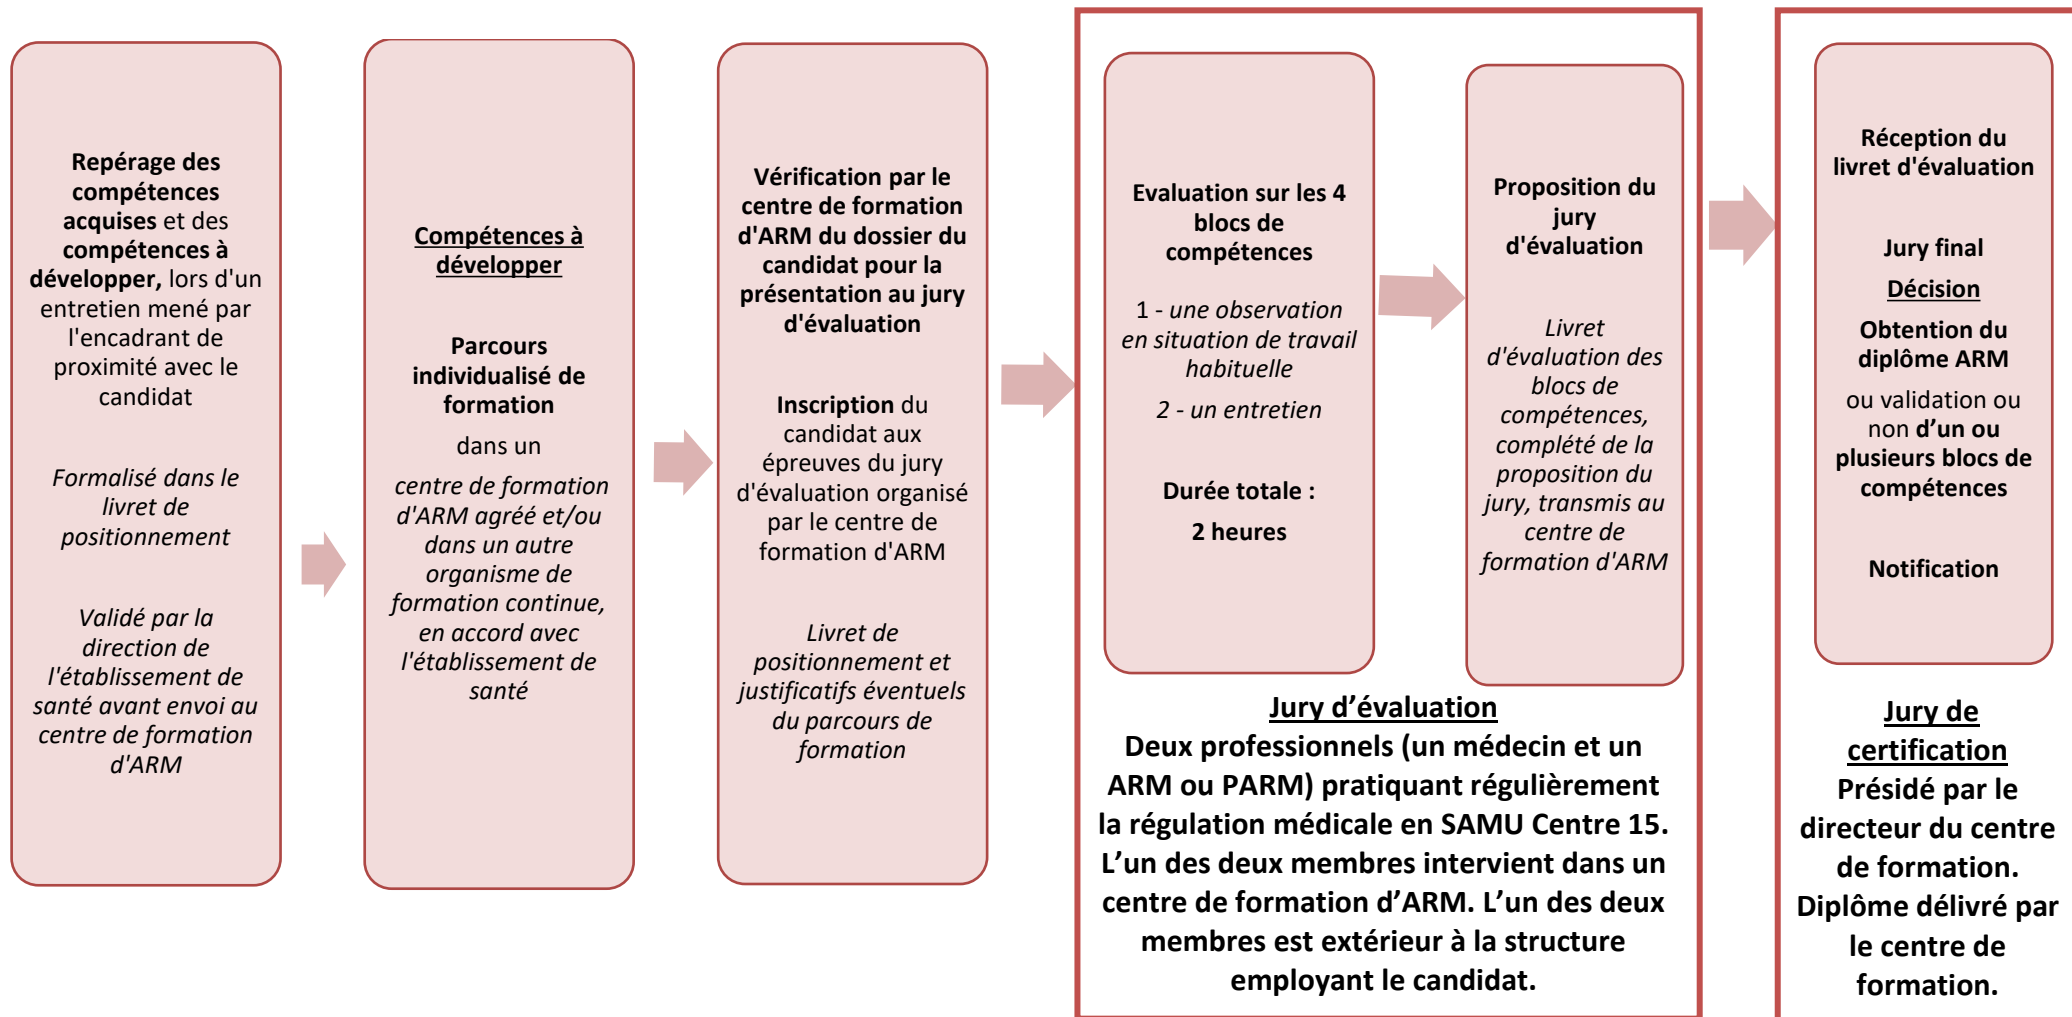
Repérage des compétences acquises et des compétences à développer, lors d'un entretien mené par l'encadrant de proximité avec le candidat

Formalisé dans le livret de positionnement

Validé par la direction de l'établissement de santé avant envoi au centre de formation d'ARM

Compétences à développer

Parcours individualisé de formation

dans un

centre de formation d'ARM agréé et/ou dans un autre organisme de formation continue, en accord avec l'établissement de santé

Vérification par le centre de formation d'ARM du dossier du candidat pour la présentation au jury d'évaluation

Inscription du candidat aux épreuves du jury d'évaluation organisé par le centre de formation d'ARM

Livret de positionnement et justificatifs éventuels du parcours de formation

Evaluation sur les 4 blocs de compétences

1 - une observation en situation de travail habituelle

2 - un entretien

Durée totale :

2 heures

Proposition du jury d'évaluation

Livret d'évaluation des blocs de compétences, complété de la proposition du jury, transmis au centre de formation d'ARM

Jury d'évaluation
Deux professionnels (un médecin et un ARM ou PARM) pratiquant régulièrement la régulation médicale en SAMU Centre 15. L'un des deux membres intervient dans un centre de formation d'ARM. L'un des deux membres est extérieur à la structure employant le candidat.

Réception du livret d'évaluation

Jury final

Décision

Obtention du diplôme ARM

ou validation ou non d'un ou plusieurs blocs de compétences

Notification

Jury de certification
Présidé par le directeur du centre de formation.
Diplôme délivré par le centre de formation.